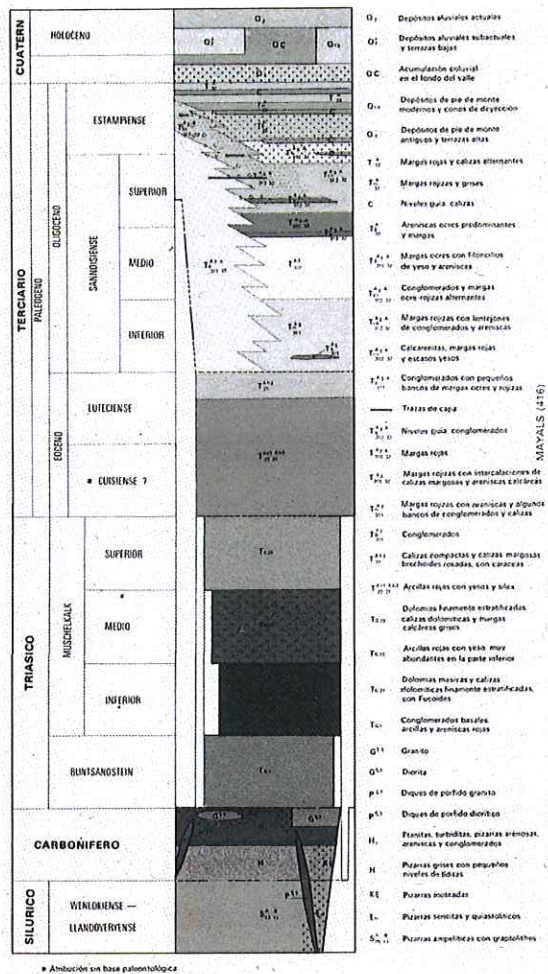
CUATERN
HOLOCENO
TERCIARIO
PALEOGENO
OLIGOCENO
ESTAMPIENSE
SANNOISIENSE
SUPERIOR
MEDIO
INFERIOR
EOCENO
LUTECIENSE
• CUISIENSE ?
TRIASICO
MUSCHELKALK
SUPERIOR
MEDIO
INFERIOR
BUNTSANDSTEIN
CARBONIFERO
SILURICO
WENLOCKIENSE — LLANDOVERYENSE

$Q_2$ Depósitos aluviales actuales
$Q_1^a$ Depósitos aluviales subactuales y terrazas bajas
QC Acumulación coluvial en el fondo del valle
$Q_{1s}$ Depósitos de pie de monte modernos y conos de deyección
$Q_1$ Depósitos de pie de monte antiguos y terrazas altas
$T_{32}^{m}$ Margas rojas y calizas alternantes
$T_{32}^{a}$ Margas rojas y grises
C Niveles guía, calizas
$T_{32}^{c}$ Areniscas ocres predominantes y margas
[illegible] Margas ocres con filoncillos de yeso y areniscas
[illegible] Conglomerados y margas ocres rojizas alternantes
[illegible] Margas rojizas con lentejones de conglomerados y areniscas
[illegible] Calcarenitas, margas rojas y escasos yesos
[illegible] Conglomerados con pequeños bancos de margas ocres y rojizas
Trazas de capa
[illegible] Niveles guía, conglomerados
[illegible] Margas rojas
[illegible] Margas rojizas con intercalaciones de calizas margosas y areniscas calcáreas
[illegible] Margas rojizas con areniscas y algunos bancos de conglomerados y calizas
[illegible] Conglomerados
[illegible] Calizas compactas y calizas margosas brechoides rosadas, con caraceas
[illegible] Arcillas rojas con yesos y sílex
$T_{G3}$ Dolomías finamente estratificadas calizas dolomíticas y margas calcáreas grises
$T_{G2}$ Arcillas rojas con yeso, muy abundantes en la parte inferior
$T_{G1}$ Dolomías masivas y calizas dolomíticas finamente estratificadas, con Fucoides
$T_{G1}$ Conglomerados basales arcillas y areniscas rojas
$G^{13}$ Granito
$G^{13}$ Diorita
$p^{13}$ Diques de pórfido granito
$p^{13}$ Diques de pórfido diorítico
$H_1$ Pizarras, turbiditas, pizarras arenosas, areniscas y conglomerados
H Pizarras grises con pequeños niveles de lidiitas
KE Pizarras mosqueadas
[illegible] Pizarras sericitas y cuarcíticas
$S_{A}^{a}$ Pizarras ampelíticas con graptolithes

MAYALS (416)

• Atribución sin base paleontológica